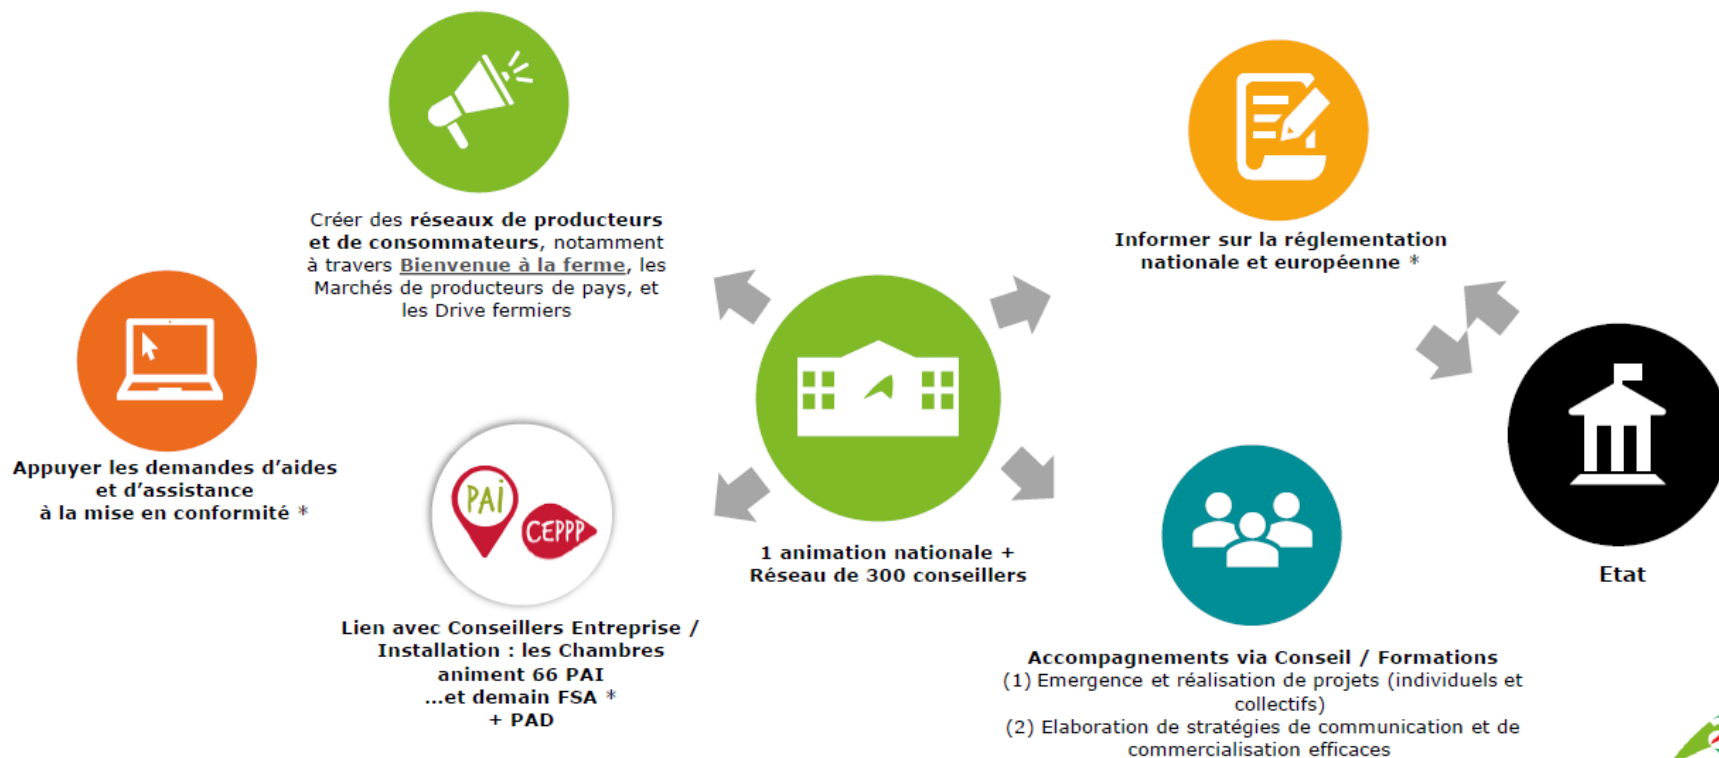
Créer des réseaux de producteurs et de consommateurs, notamment à travers Bienvenue à la ferme, les Marchés de producteurs de pays, et les Drive fermiers

Informer sur la réglementation nationale et européenne *

Appuyer les demandes d'aides et d'assistance à la mise en conformité *

PAI

CEPPP

1 animation nationale + Réseau de 300 conseillers

Etat

Lien avec Conseillers Entreprise / Installation : les Chambres animent 66 PAI ...et demain FSA * + PAD

Accompagnements via Conseil / Formations
(1) Emergence et réalisation de projets (individuels et collectifs)
(2) Elaboration de stratégies de communication et de commercialisation efficaces